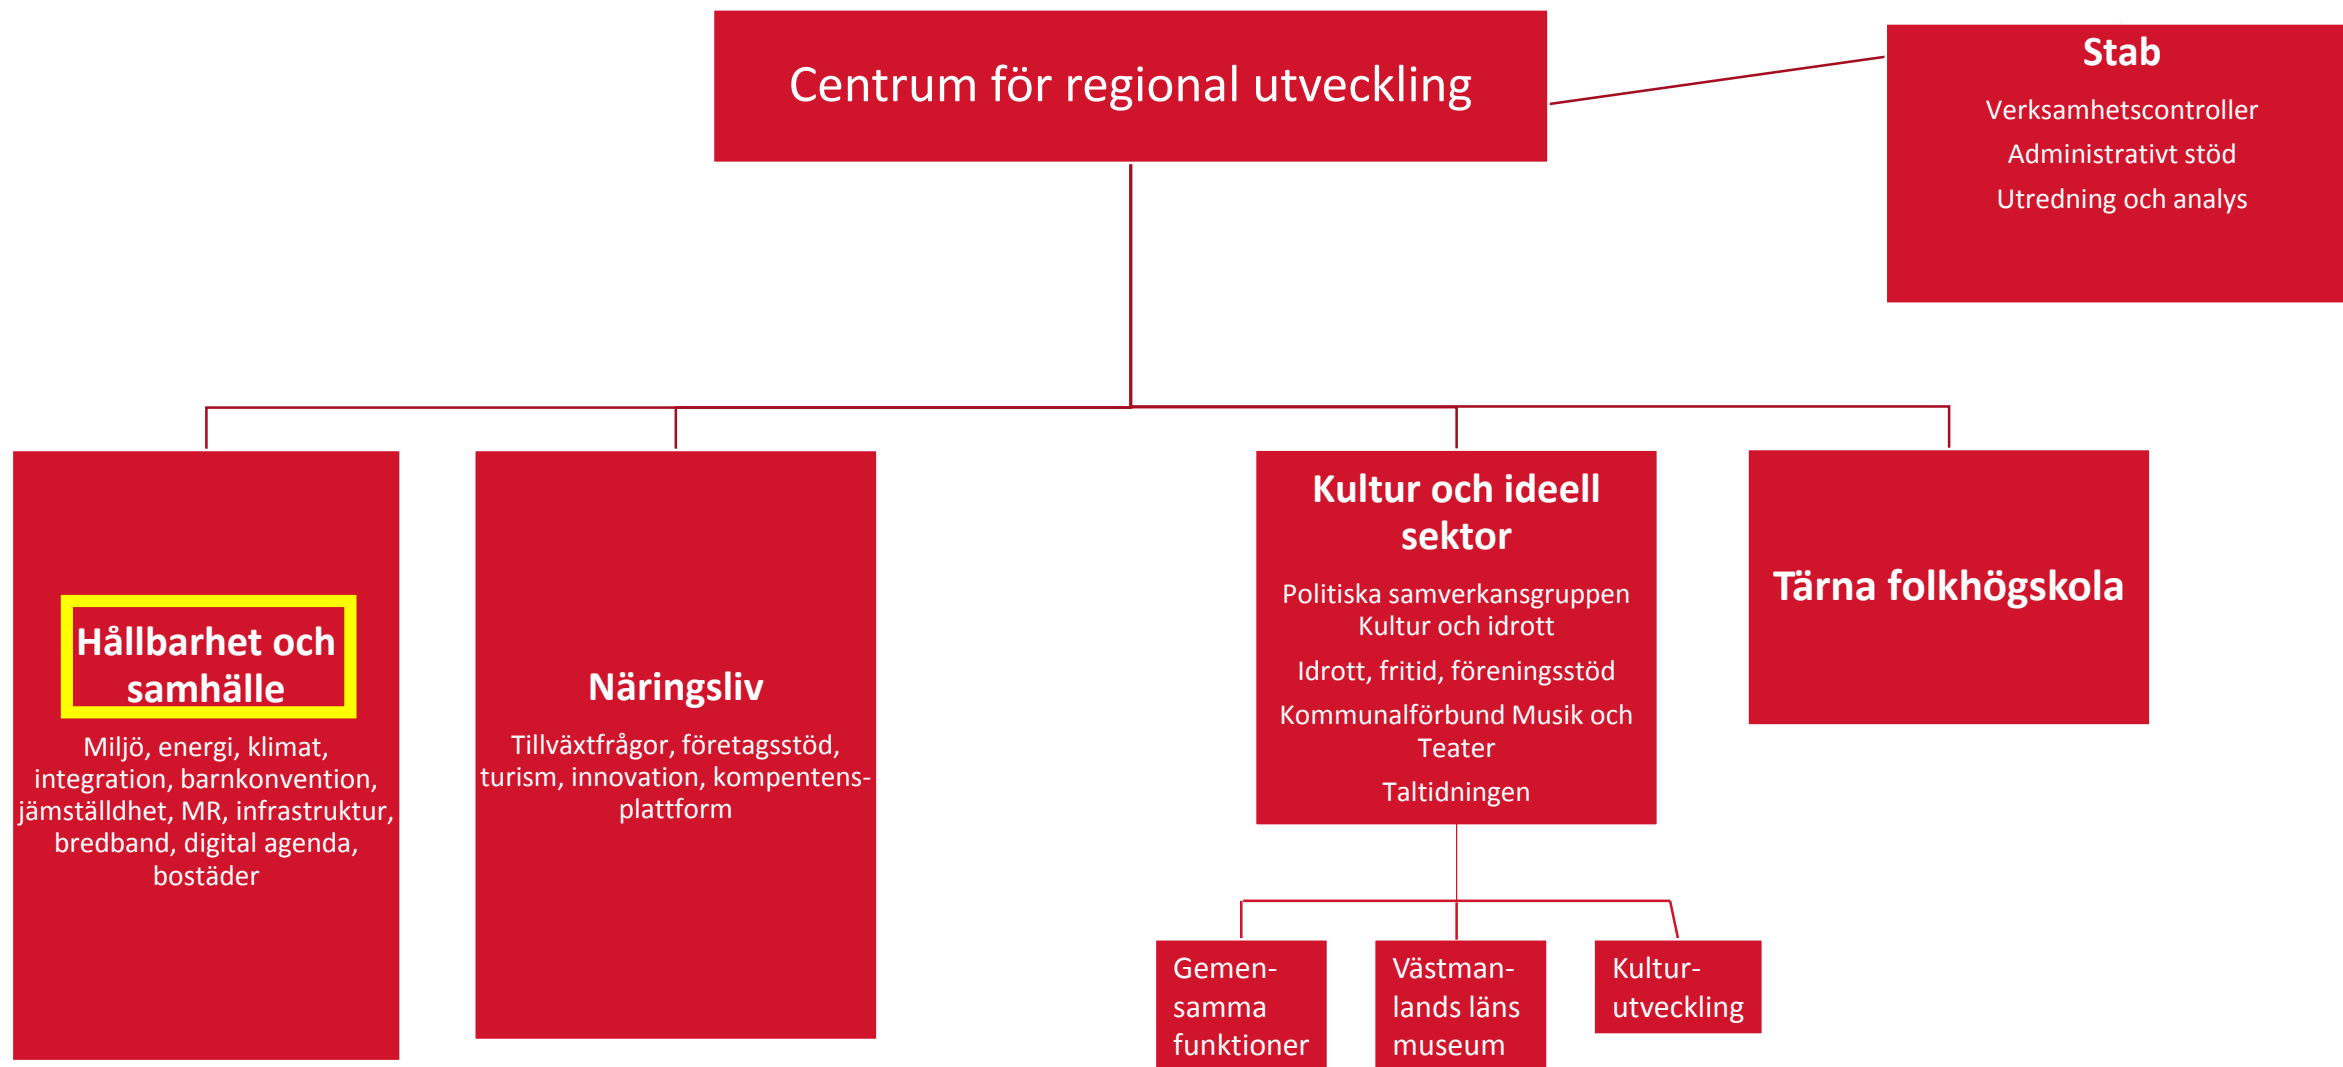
Centrum för regional utveckling

Stab

Verksamhetscontroller

Administrativt stöd

Utredning och analys

Hållbarhet och samhälle

Miljö, energi, klimat, integration, barnkonvention, jämställdhet, MR, infrastruktur, bredband, digital agenda, bostäder

Näringsliv

Tillväxtfrågor, företagsstöd, turism, innovation, kompentensplattform

Kultur och ideell sektor

Politiska samverkansgruppen Kultur och idrott

Idrott, fritid, föreningsstöd

Kommunalförbund Musik och Teater

Taltidningen

Tärna folkhögskola

Gemensamma funktioner

Västmanlands läns museum

Kulturutveckling